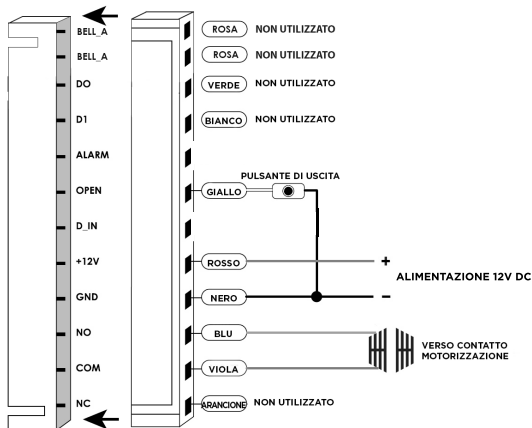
BELL_A
BELL_A
DO
D1
ALARM
OPEN
D_IN
+12V
GND
NO
COM
NC

ROSA NON UTILIZZATO
ROSA NON UTILIZZATO
VERDE NON UTILIZZATO
BIANCO NON UTILIZZATO
PULSANTE DI USCITA
GIALLO
ROSSO
+
ALIMENTAZIONE 12V DC
NERO
–
BLU
VIOLA
VERSO CONTATTO MOTORIZZAZIONE
ARANCIONE NON UTILIZZATO